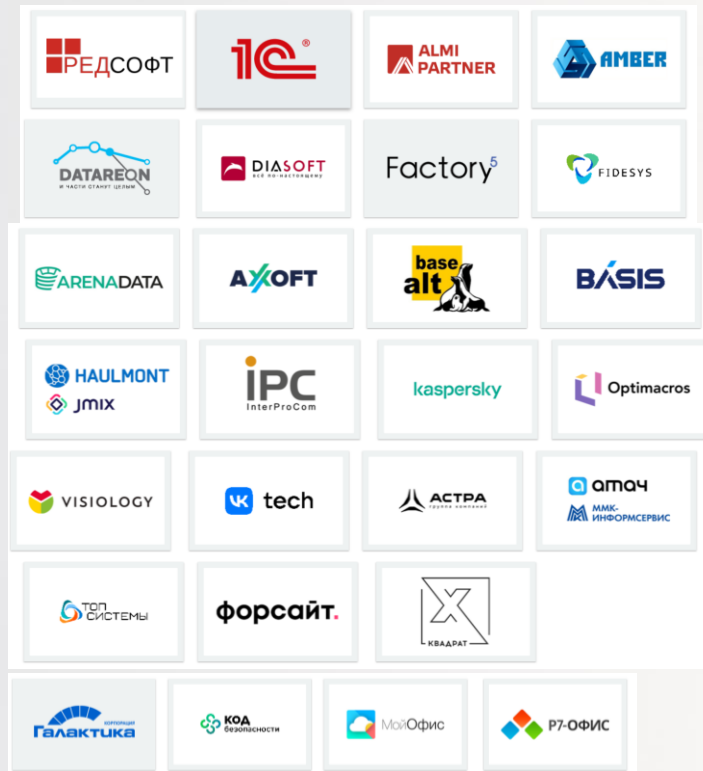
РЕДСОФТ

1С®

ALMI PARTNER

AMBER

DATAREON
и части станут целым

DIASOFT
всё по-настоящему

Factory5

FIDESYS

ARENADATA

AXOFT

base alt

BASIS

HAULMONT

JMIX

IPC
InterProCom

kaspersky

Optimacros

VISIOLOGY

tech

АСТРА
группа компаний

амач

ММК-ИНФОРМСЕРВИС

ТОП СИСТЕМЫ

форсайт.

КВАДРАТ

корпорация
Галактика

КОД безопасности

МойОфис

Р7-ОФИС